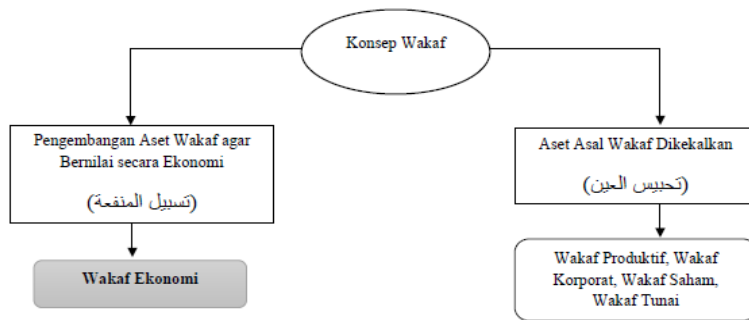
Konsep Wakaf

Pengembangan Aset Wakaf agar Bernilai secara Ekonomi

(تسبيل المنفعة)

Wakaf Ekonomi

Aset Asal Wakaf Dikekalkan

(تحبيس العين)

Wakaf Produktif, Wakaf Korporat, Wakaf Saham, Wakaf Tunai